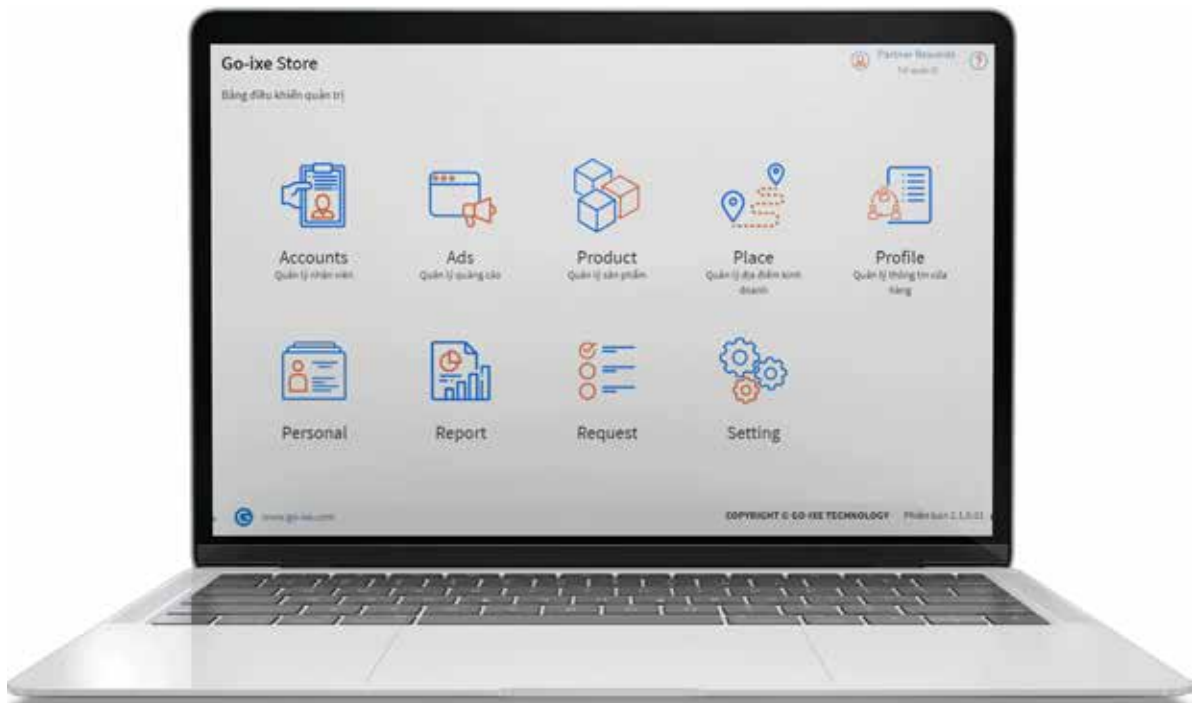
Go-ixe Store
Bảng điều khiển quản trị

Partner Reseller
Tư quản lí

?

Accounts
Quản lý nhân viên

Ads
Quản lý quảng cáo

Product
Quản lý sản phẩm

Place
Quản lý địa điểm kinh doanh

Profile
Quản lý thông tin cửa hàng

Personal

Report

Request

Setting

www.go-ixe.com

COPYRIGHT © GO-IXE TECHNOLOGY

Phiên bản 2.1.0.01